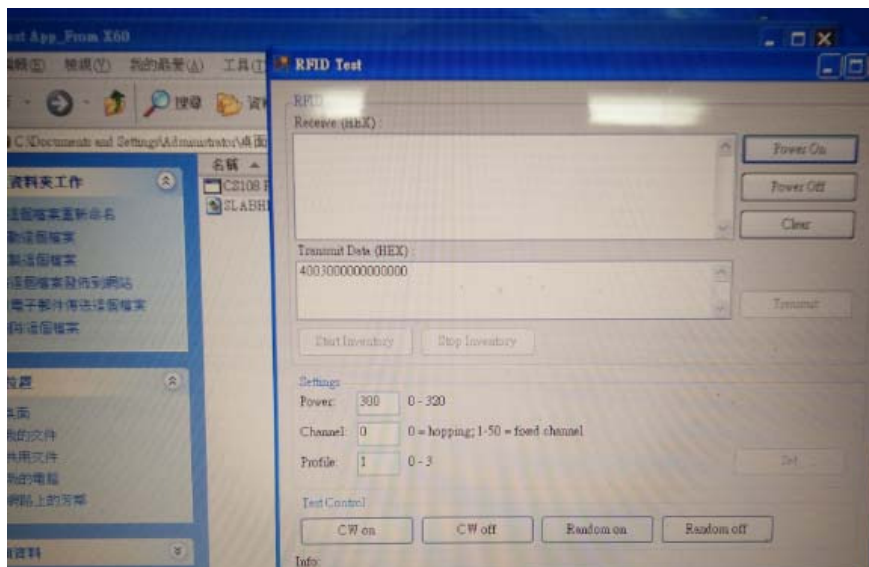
est App_From X60

編輯(E) 檢視(V) 我的最愛(A) 工具(T)

搜尋 資

C:\Documents and Settings\Administrator\桌面

名稱

CS108

SLABHI

資料夾工作

這個檔案重新命名

動這個檔案

製這個檔案

這個檔案發佈到網站

電子郵件傳送這個檔案

除這個檔案

位置

桌面

我的文件

共用文件

我的電腦

網路上的芳鄰

資料

RFID Test

RFID

Receive (HEX)

Power On

Power Off

Clear

Transmit Data (HEX)

4003000000000000

Transmit

Start Inventory

Stop Inventory

Settings

Power: 300 0 - 320

Channel: 0 0 = hopping; 1-50 = fixed channel

Profile: 1 0 - 3

Set

Test Control

CW on

CW off

Random on

Random off

Info: